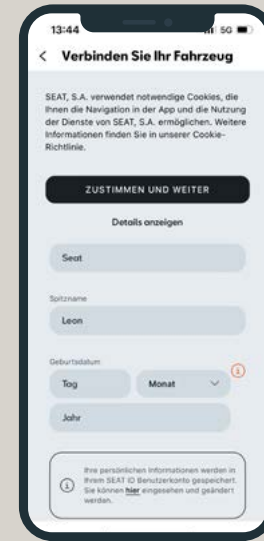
13:44

5G

< Verbinden Sie Ihr Fahrzeug

SEAT, S.A. verwendet notwendige Cookies, die Ihnen die Navigation in der App und die Nutzung der Dienste von SEAT, S.A. ermöglichen. Weitere Informationen finden Sie in unserer Cookie-Richtlinie.

ZUSTIMMEN UND WEITER

Details anzeigen

Seat

Spitzname

Leon

Geburtsdatum

Tag

Monat

Jahr

Ihre persönlichen Informationen werden in Ihrem SEAT ID Benutzerkonto gespeichert. Sie können hier eingesehen und geändert werden.